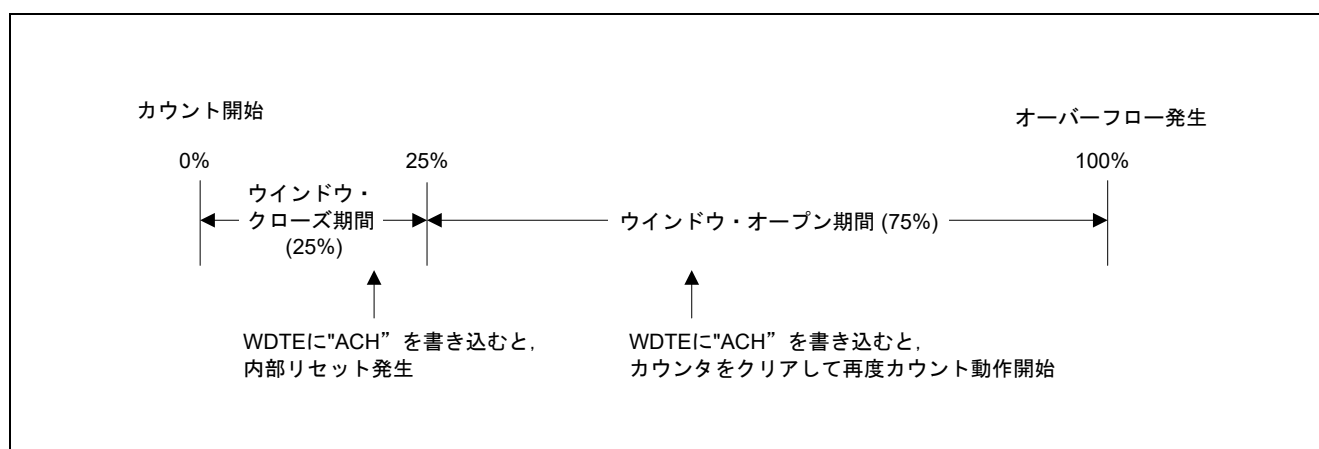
カウント開始

オーバーフロー発生

0%

25%

100%

ウインドウ・クローズ期間 (25%)

ウインドウ・オープン期間 (75%)

WDTEに"ACH”を書き込むと,内部リセット発生

WDTEに"ACH”を書き込むと,カウンタをクリアして再度カウント動作開始